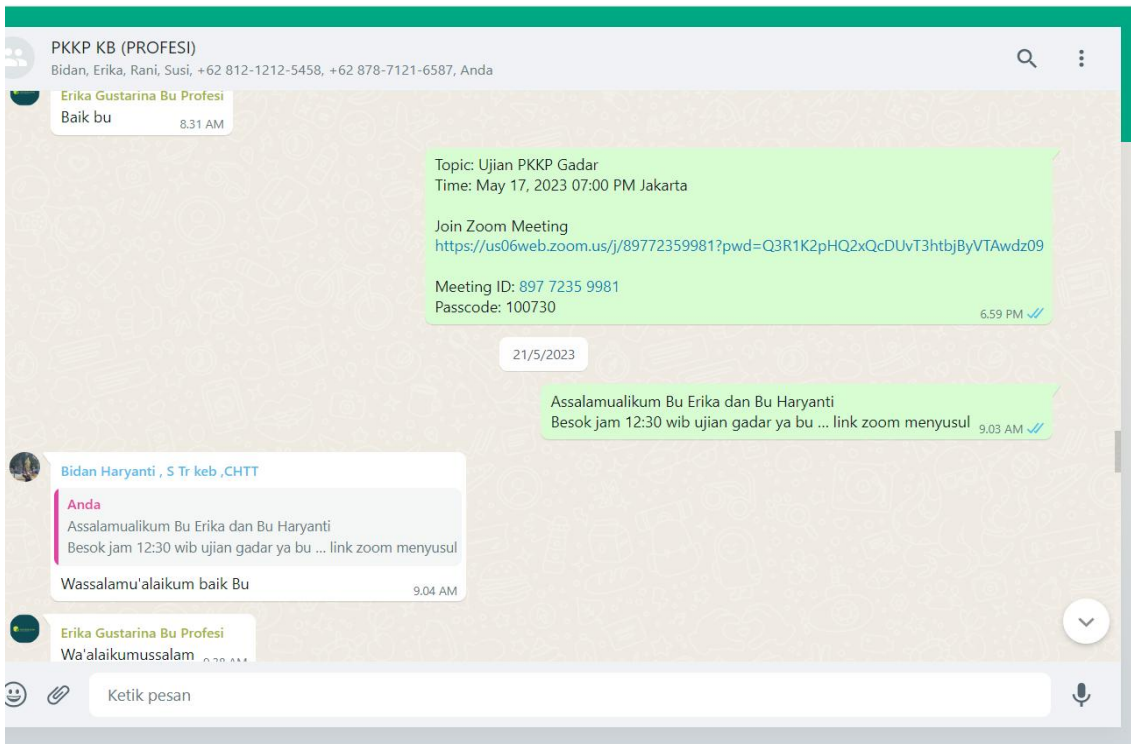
PKKP KB (PROFESI)
Bidan, Erika, Rani, Susi, +62 812-1212-5458, +62 878-7121-6587, Anda

Erika Gustarina Bu Profesi
Baik bu
8.31 AM

Topic: Ujian PKKP Gadar
Time: May 17, 2023 07:00 PM Jakarta

Join Zoom Meeting
https://us06web.zoom.us/j/89772359981?pwd=Q3R1K2pHQ2xQcDUvT3htbjByVTAwdz09

Meeting ID: 897 7235 9981
Passcode: 100730
6.59 PM

21/5/2023

Assalamualikum Bu Erika dan Bu Haryanti
Besok jam 12:30 wib ujian gadar ya bu ... link zoom menyusul
9.03 AM

Bidan Haryanti , S Tr keb ,CHTT
Anda
Assalamualikum Bu Erika dan Bu Haryanti
Besok jam 12:30 wib ujian gadar ya bu ... link zoom menyusul
Wassalamu'alaikum baik Bu
9.04 AM

Erika Gustarina Bu Profesi
Wa'alaikumussalam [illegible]

Ketik pesan